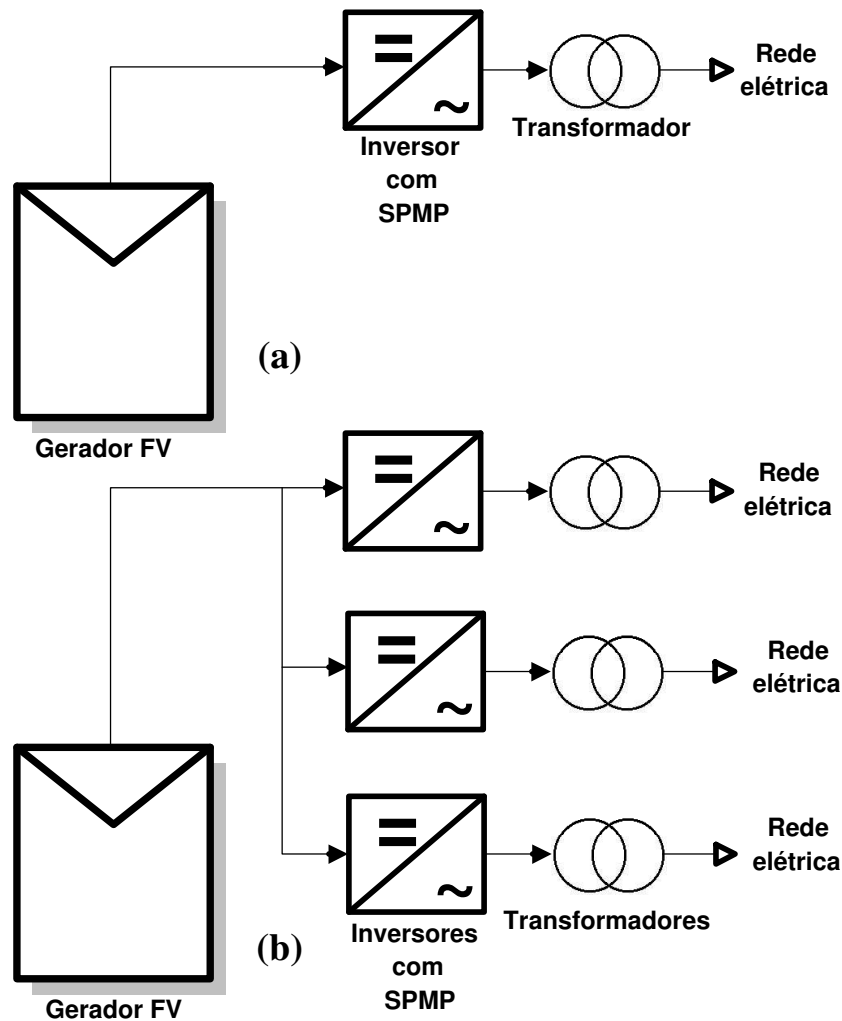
$=$
$\sim$
Inversor com SPMP

Transformador

Rede elétrica

Gerador FV

(a)

$=$
$\sim$

Rede elétrica

$=$
$\sim$

Rede elétrica

$=$
$\sim$

Rede elétrica

Transformadores

Inversores com SPMP

(b)

Gerador FV